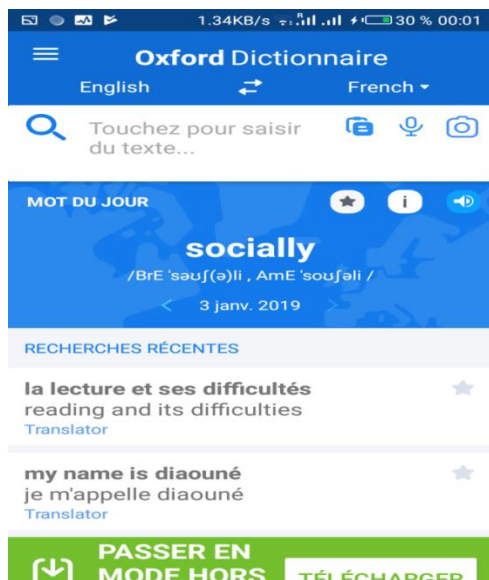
1.34KB/s 30 % 00:01

Oxford Dictionnaire

English French

Touchez pour saisir du texte...

MOT DU JOUR

socially

/BrE ˈsəʊʃ(ə)li , AmE ˈsoʊʃəli /

3 janv. 2019

RECHERCHES RÉCENTES

la lecture et ses difficultés
reading and its difficulties
Translator

my name is diaouné
je m'appelle diaouné
Translator

PASSER EN MODE HORS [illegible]

TÉLÉCHARGER